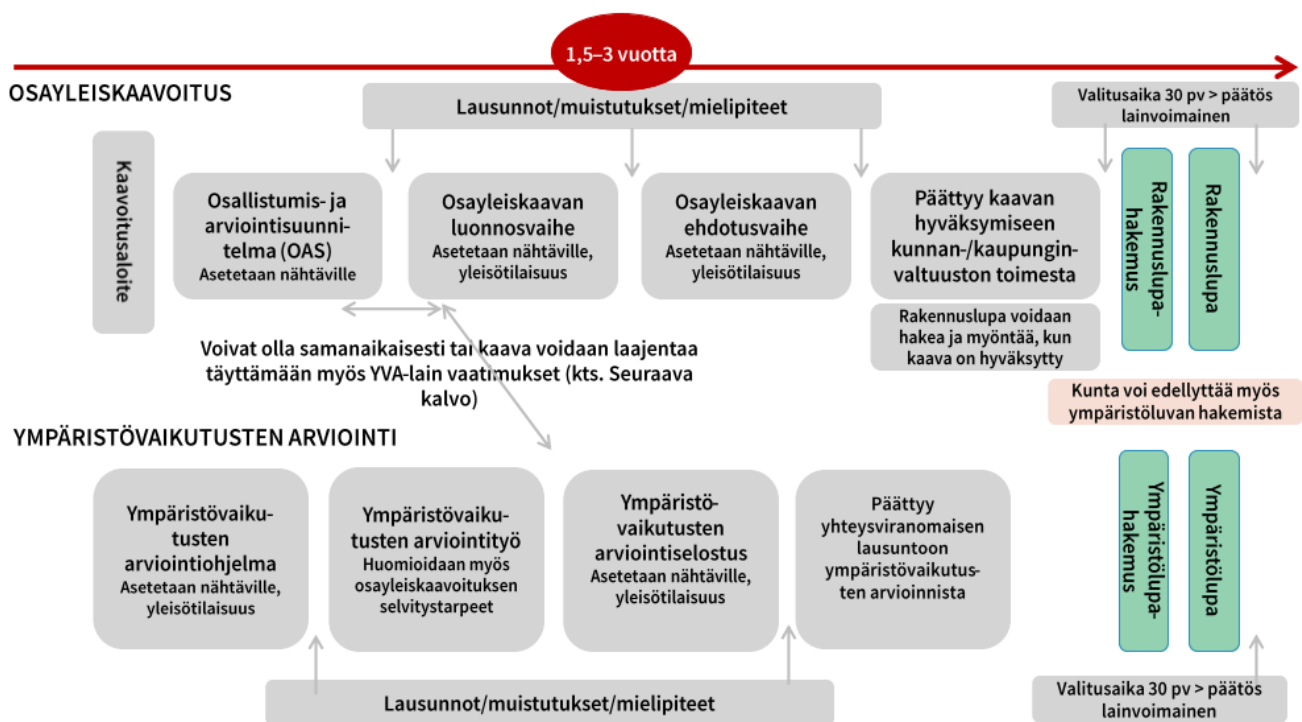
1,5–3 vuotta

OSAYLEISKAAVOITUS

Lausunnot/muistutukset/mielipiteet

Valitusaika 30 pv > päätös lainvoimainen

Kaavoitusaloite

Osallistumis- ja arviointisuunnitelma (OAS)
Asetetaan nähtäville

Osayleiskaavan luonnosvaihe
Asetetaan nähtäville, yleisötilaisuus

Osayleiskaavan ehdotusvaihe
Asetetaan nähtäville, yleisötilaisuus

Päättyy kaavan hyväksymiseen kunnan-/kaupunginvaltuuston toimesta

Rakennuslupa voidaan hakea ja myöntää, kun kaava on hyväksytty

Rakennuslupahakemus

Rakennuslupa

Voivat olla samanaikaisesti tai kaava voidaan laajentaa täyttämään myös YVA-lain vaatimukset (kts. Seuraava kalvo)

Kunta voi edellyttää myös ympäristöluvan hakemista

YMPÄRISTÖVAIKUTUSTEN ARVIOINTI

Ympäristövaikutusten arviointiohjelma
Asetetaan nähtäville, yleisötilaisuus

Ympäristövaikutusten arviointityö
Huomioidaan myös osayleiskaavoituksen selvitystarpeet

Ympäristövaikutusten arviointiselostus
Asetetaan nähtäville, yleisötilaisuus

Päättyy yhteysviranomaisen lausuntoon ympäristövaikutusten arvioinnista

Ympäristölupahakemus

Ympäristölupa

Lausunnot/muistutukset/mielipiteet

Valitusaika 30 pv > päätös lainvoimainen